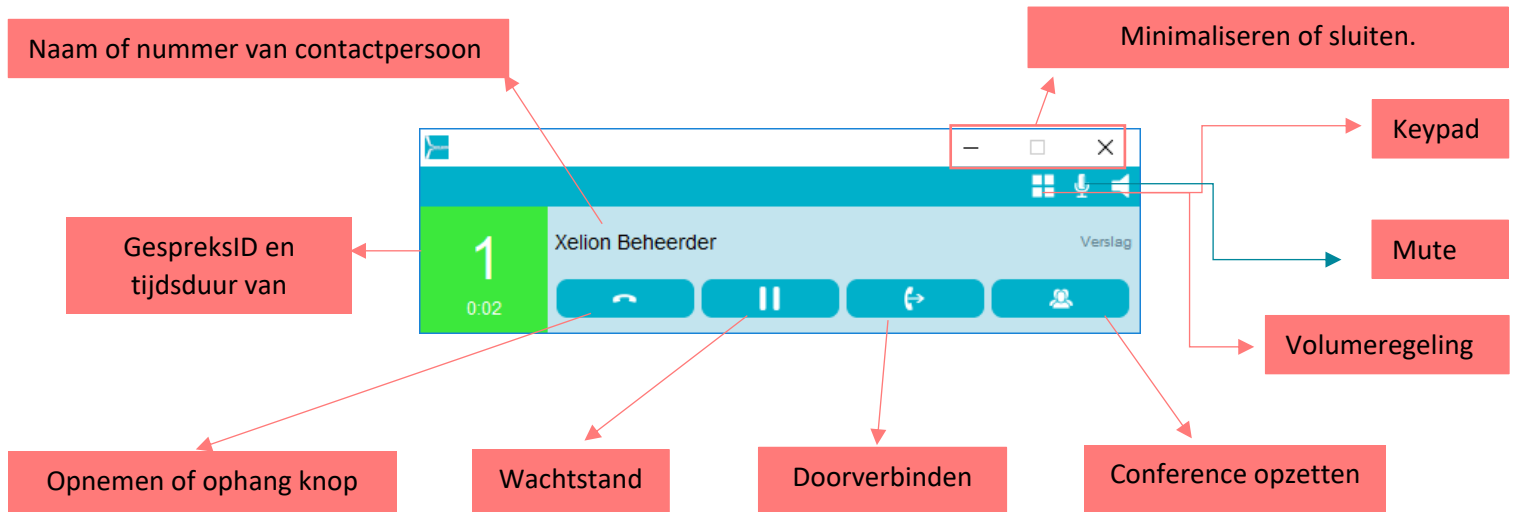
Naam of nummer van contactpersoon

Minimaliseren of sluiten.

Keypad

GespreksID en tijdsduur van

1
0:02

Xelion Beheerder

Verslag

Mute

Volumeregeling

Opnemen of ophang knop

Wachtstand

Doorverbinden

Conference opzetten